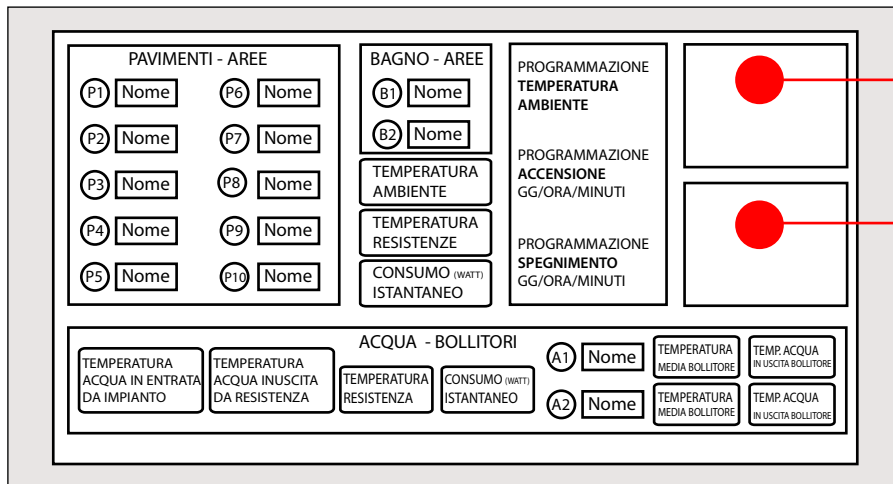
PAVIMENTI - AREE

P1 Nome
P6 Nome
P2 Nome
P7 Nome
P3 Nome
P8 Nome
P4 Nome
P9 Nome
P5 Nome
P10 Nome

BAGNO - AREE

B1 Nome
B2 Nome

TEMPERATURA AMBIENTE

TEMPERATURA RESISTENZE

CONSUMO (WATT) ISTANTANEO

PROGRAMMAZIONE **TEMPERATURA AMBIENTE**

PROGRAMMAZIONE **ACCENSIONE** GG/ORA/MINUTI

PROGRAMMAZIONE **SPEGNIMENTO** GG/ORA/MINUTI

ACQUA - BOLLITORI

TEMPERATURA ACQUA IN ENTRATA DA IMPIANTO

TEMPERATURA ACQUA INUSCITA DA RESISTENZA

TEMPERATURA RESISTENZA

CONSUMO (WATT) ISTANTANEO

A1 Nome
TEMPERATURA MEDIA BOLLITORE
TEMP. ACQUA IN USCITA BOLLITORE

A2 Nome
TEMPERATURA MEDIA BOLLITORE
TEMP. ACQUA IN USCITA BOLLITORE